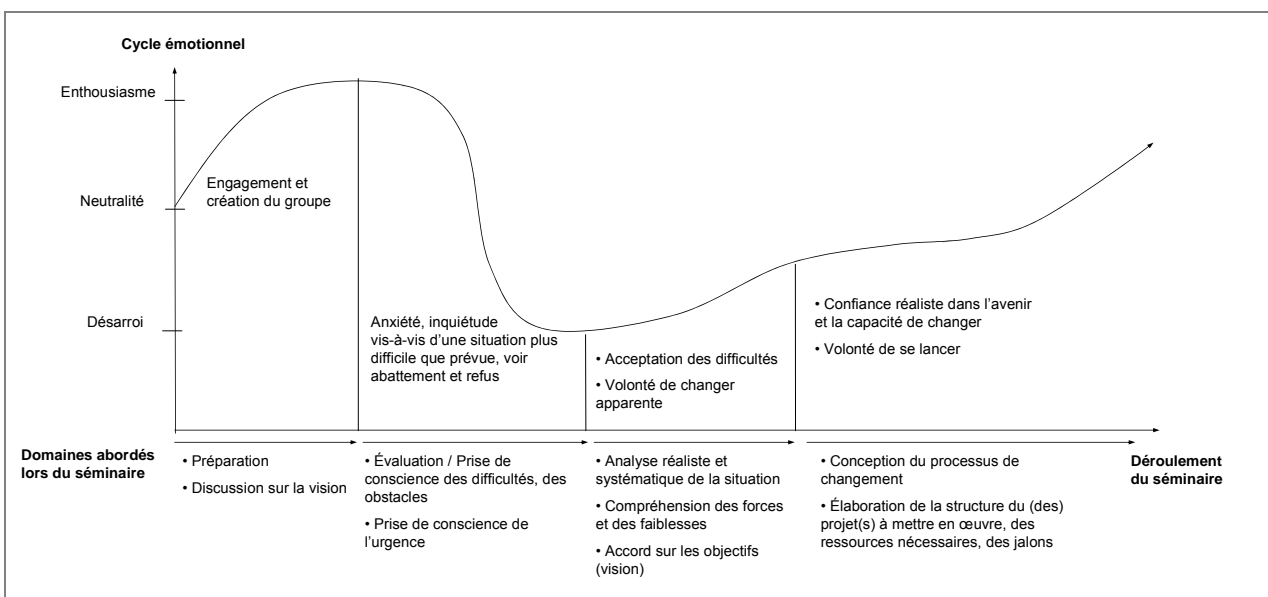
Cycle émotionnel

Enthousiasme

Neutralité

Désarroi

Engagement et création du groupe

Anxiété, inquiétude vis-à-vis d'une situation plus difficile que prévue, voir abattement et refus

• Acceptation des difficultés

• Volonté de changer apparente

• Confiance réaliste dans l'avenir et la capacité de changer

• Volonté de se lancer

Domaines abordés lors du séminaire

• Préparation

• Discussion sur la vision

• Évaluation / Prise de conscience des difficultés, des obstacles

• Prise de conscience de l'urgence

• Analyse réaliste et systématique de la situation

• Compréhension des forces et des faiblesses

• Accord sur les objectifs (vision)

• Conception du processus de changement

• Élaboration de la structure du (des) projet(s) à mettre en œuvre, des ressources nécessaires, des jalons

Déroulement du séminaire